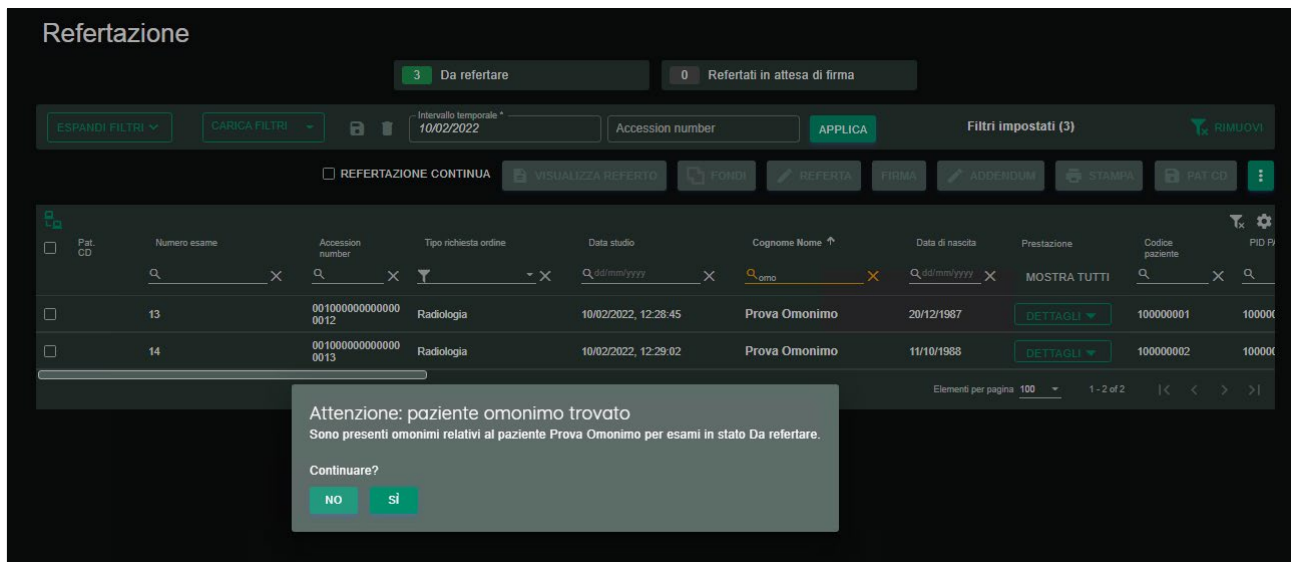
Refertazione

3 Da refertare

0 Refertati in attesa di firma

ESPANDI FILTRI

CARICA FILTRI

Intervallo temporale *
10/02/2022

Accession number

APPLICA

Filtri impostati (3)

RIMUOVI

REFERTAZIONE CONTINUA

VISUALIZZA REFERTO

FONDI

REFERTA

FIRMA

ADDENDUM

STAMPA

PAT CD

| | Pat. CD | Numero esame | Accession number | Tipo richiesta ordine | Data studio | Cognome Nome ↑ | Data di nascita | Prestazione | Codice paziente | PID P |
|---|---|---|---|---|---|---|---|---|---|---|
| | | | | | dd/mm/yyyy | omo | dd/mm/yyyy | MOSTRA TUTTI | | |
| | | 13 | 0010000000000000012 | Radiologia | 10/02/2022, 12:28:45 | Prova Omonimo | 20/12/1987 | DETTAGLI | 100000001 | 10000 |
| | | 14 | 0010000000000000013 | Radiologia | 10/02/2022, 12:29:02 | Prova Omonimo | 11/10/1988 | DETTAGLI | 100000002 | 10000 |

Elementi per pagina 100 1 - 2 of 2

Attenzione: paziente omonimo trovato
Sono presenti omonimi relativi al paziente Prova Omonimo per esami in stato Da refertare.

Continuare?

NO

SÌ